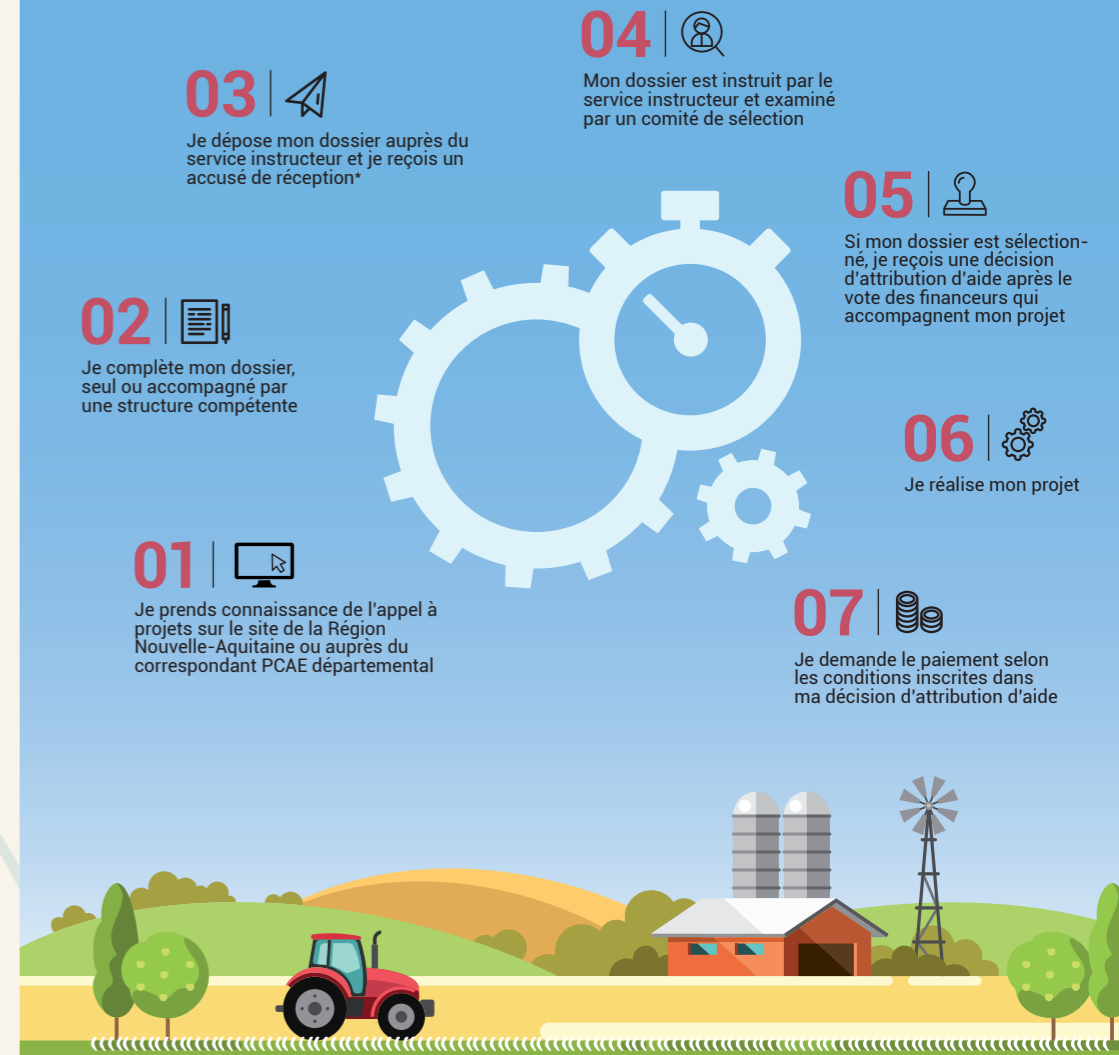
04

Mon dossier est instruit par le service instructeur et examiné par un comité de sélection

03

Je dépose mon dossier auprès du service instructeur et je reçois un accusé de réception*

05

Si mon dossier est sélectionné, je reçois une décision d'attribution d'aide après le vote des financeurs qui accompagnent mon projet

02

Je complète mon dossier, seul ou accompagné par une structure compétente

06

Je réalise mon projet

01

Je prends connaissance de l'appel à projets sur le site de la Région Nouvelle-Aquitaine ou auprès du correspondant PCAE départemental

07

Je demande le paiement selon les conditions inscrites dans ma décision d'attribution d'aide